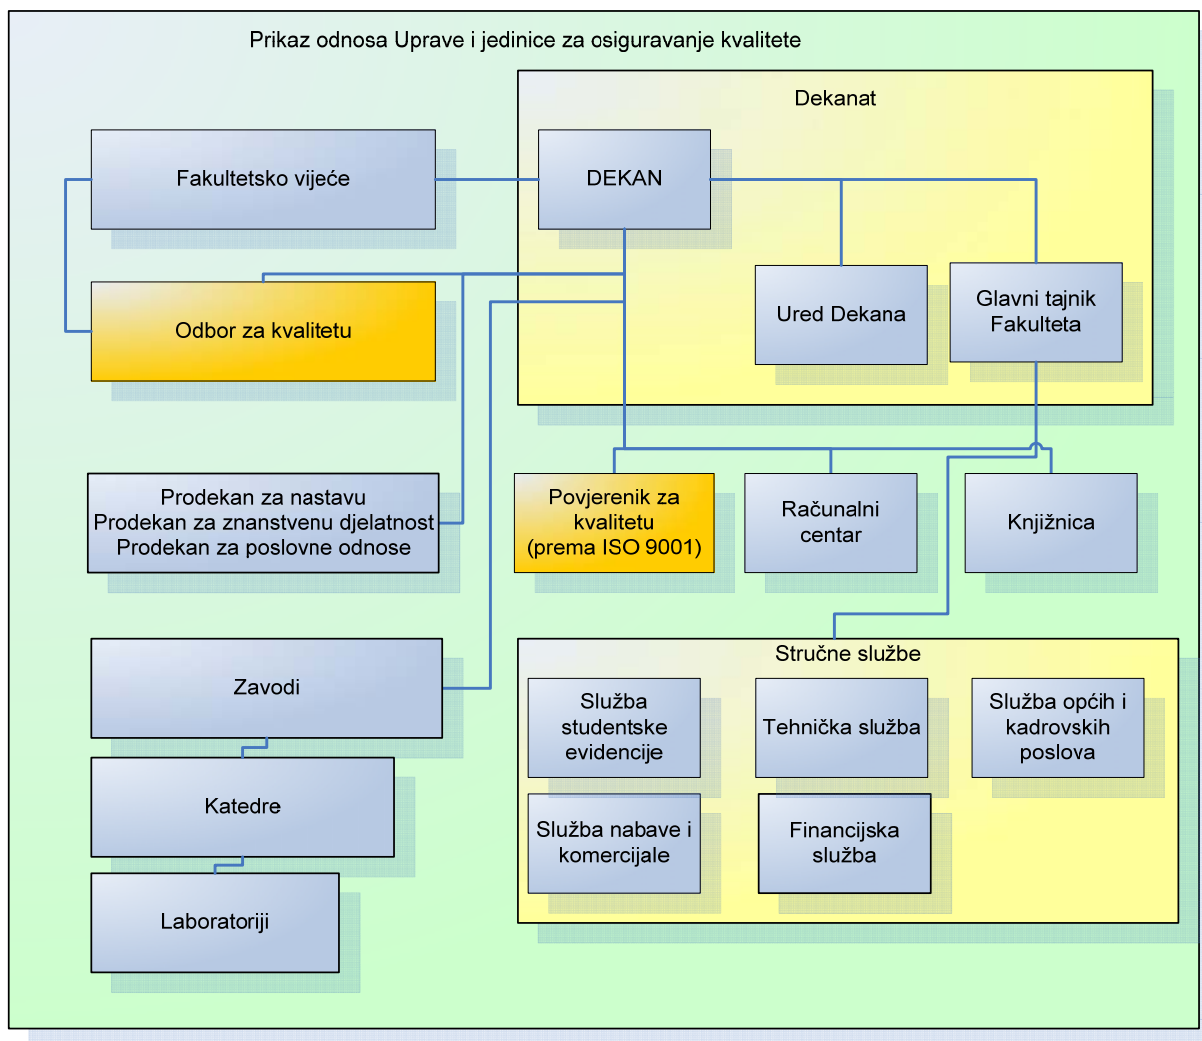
Prikaz odnosa Uprave i jedinice za osiguravanje kvalitete

Dekanat

Fakultetsko vijeće

DEKAN

Odbor za kvalitetu

Ured Dekana

Glavni tajnik Fakulteta

Prodekan za nastavu
Prodekan za znanstvenu djelatnost
Prodekan za poslovne odnose

Povjerenik za kvalitetu (prema ISO 9001)

Računalni centar

Knjižnica

Zavodi

Stručne službe

Služba studentske evidencije

Tehnička služba

Služba općih i kadrovskih poslova

Katedre

Služba nabave i komercijale

Financijska služba

Laboratoriji